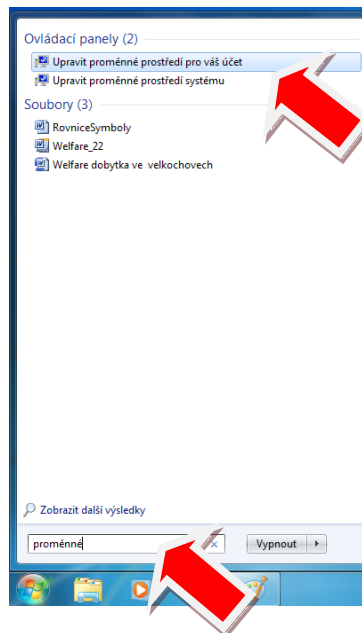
Ovládací panely (2)

Upravit proměnné prostředí pro váš účet

Upravit proměnné prostředí systému

Soubory (3)

RovniceSymboly

Welfare_22

Welfare dobytka ve velkochovech

Zobrazit další výsledky

proměnné

×

Vypnout